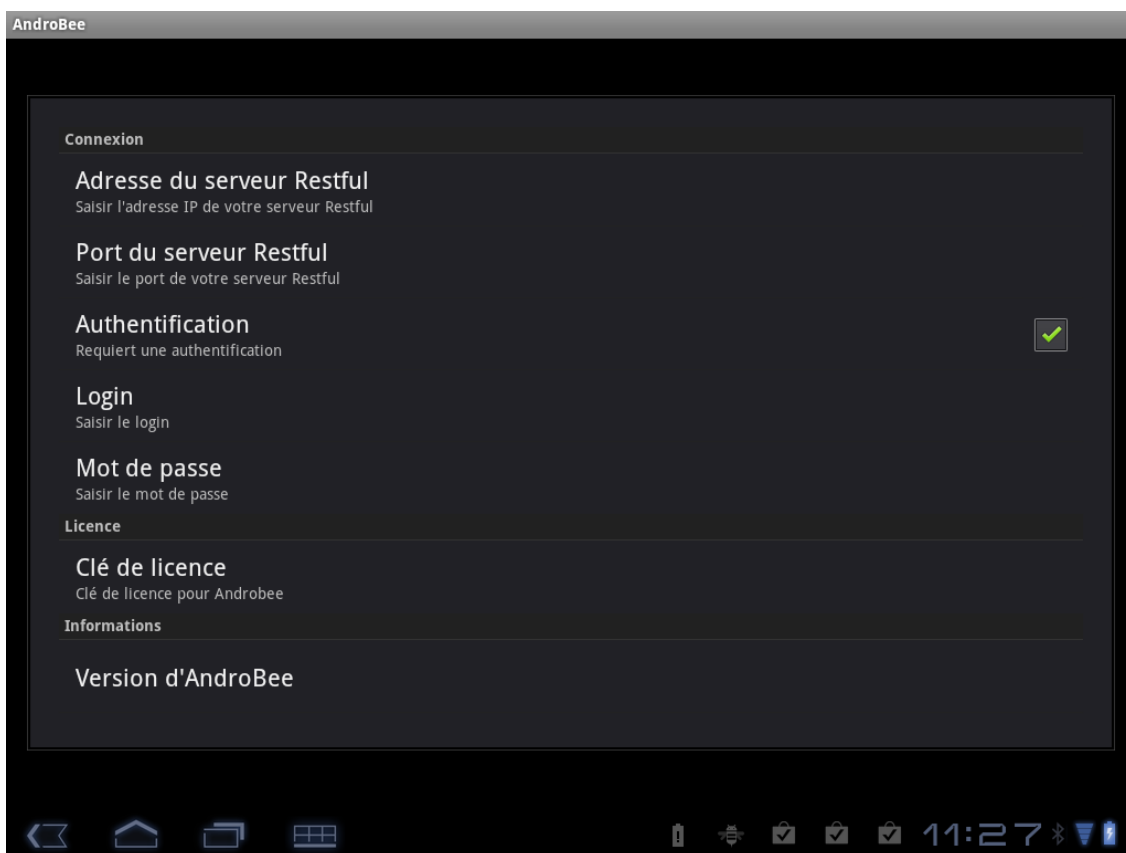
AndroBee

Connexion

Adresse du serveur Restful
Saisir l'adresse IP de votre serveur Restful

Port du serveur Restful
Saisir le port de votre serveur Restful

Authentification
Requiert une authentification

Login
Saisir le login

Mot de passe
Saisir le mot de passe

Licence

Clé de licence
Clé de licence pour Androbee

Informations

Version d'AndroBee

11:27